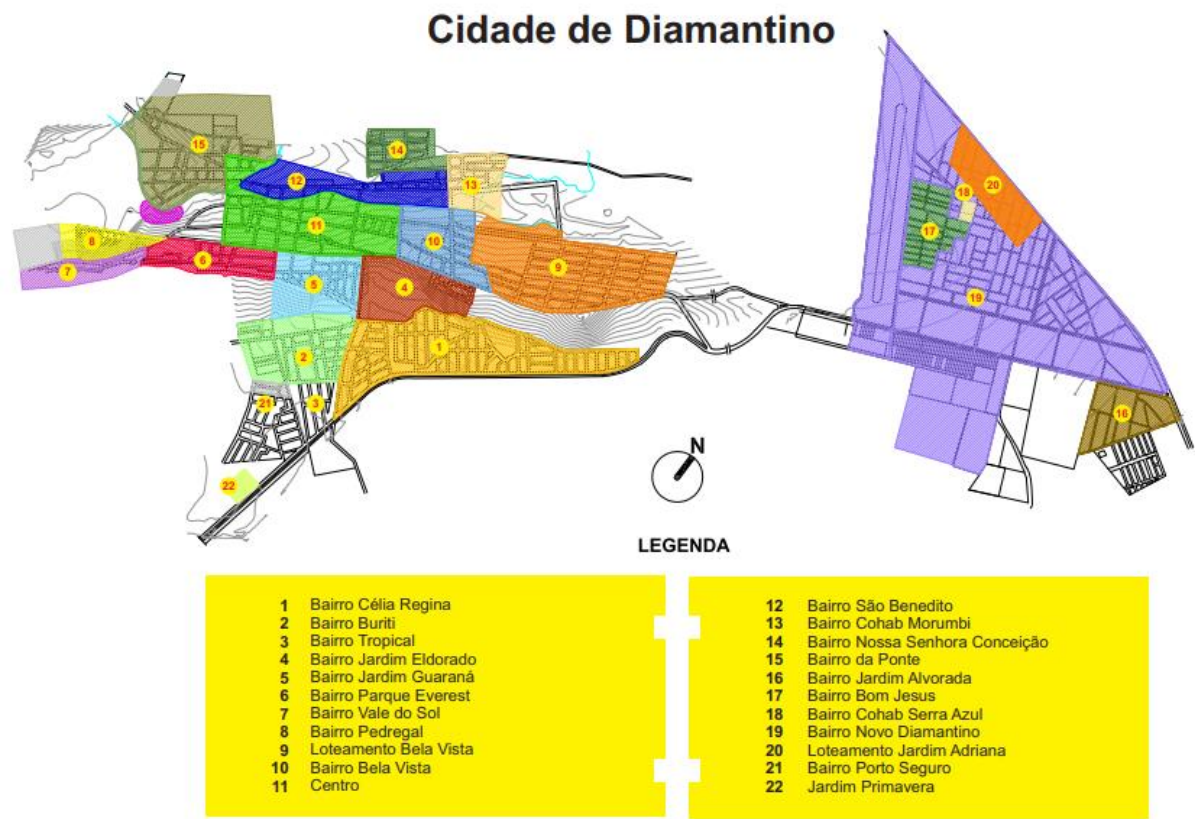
Cidade de Diamantino

15
14
12
13
20
18
11
10
17
8
6
9
7
5
4
19
1
2
21
3
16
22

N

LEGENDA

1 Bairro Célia Regina
2 Bairro Buriti
3 Bairro Tropical
4 Bairro Jardim Eldorado
5 Bairro Jardim Guaraná
6 Bairro Parque Everest
7 Bairro Vale do Sol
8 Bairro Pedregal
9 Loteamento Bela Vista
10 Bairro Bela Vista
11 Centro

12 Bairro São Benedito
13 Bairro Cohab Morumbi
14 Bairro Nossa Senhora Conceição
15 Bairro da Ponte
16 Bairro Jardim Alvorada
17 Bairro Bom Jesus
18 Bairro Cohab Serra Azul
19 Bairro Novo Diamantino
20 Loteamento Jardim Adriana
21 Bairro Porto Seguro
22 Jardim Primavera